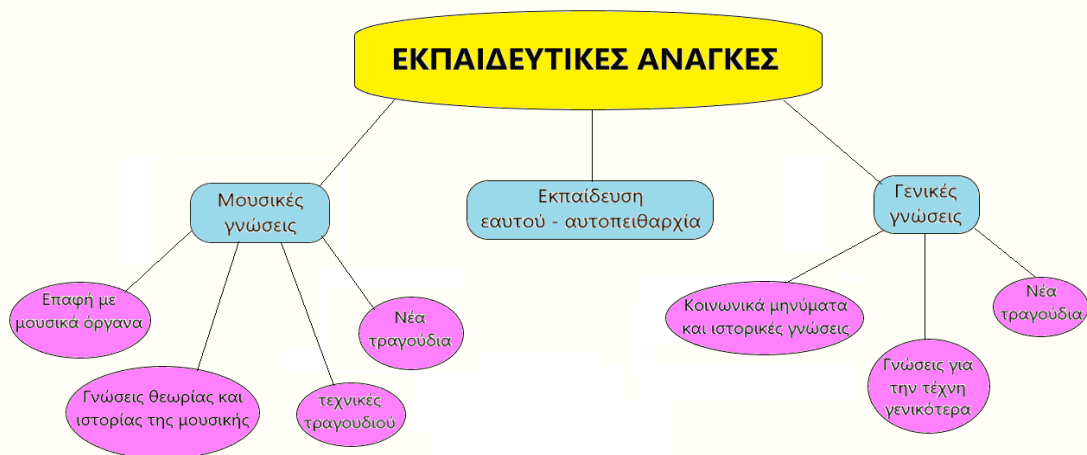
ΕΚΠΑΙΔΕΥΤΙΚΕΣ ΑΝΑΓΚΕΣ

Μουσικές γνώσεις

Εκπαίδευση εαυτού - αυτοπειθαρχία

Γενικές γνώσεις

Επαφή με μουσικά όργανα

Γνώσεις θεωρίας και ιστορίας της μουσικής

τεχνικές τραγουδιού

Νέα τραγούδια

Κοινωνικά μηνύματα και ιστορικές γνώσεις

Γνώσεις για την τέχνη γενικότερα

Νέα τραγούδια